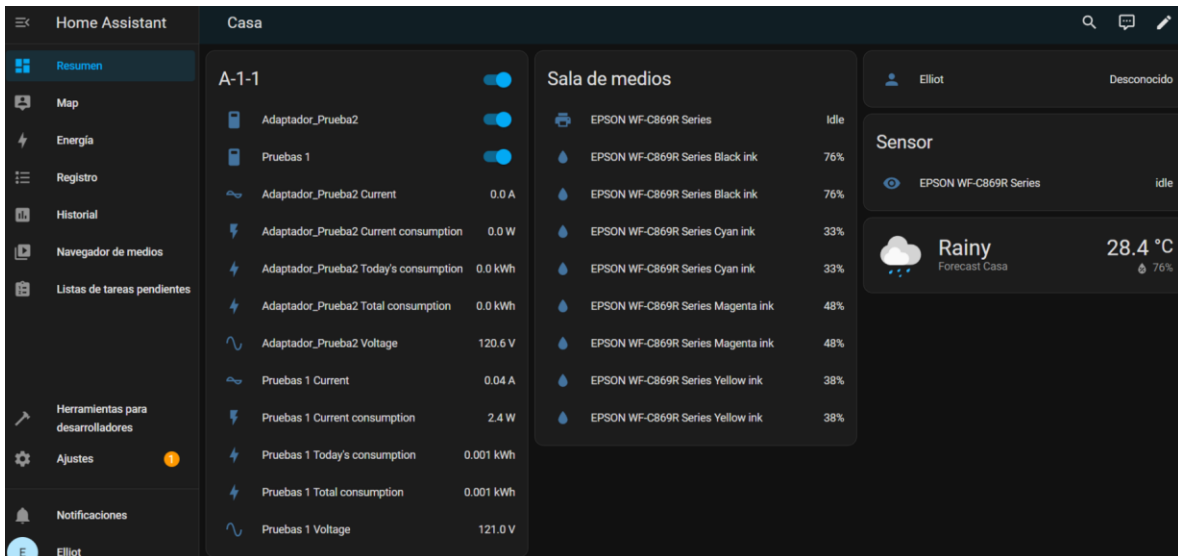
Home Assistant

Casa

Resumen
Map
Energía
Registro
Historial
Navegador de medios
Listas de tareas pendientes

Herramientas para desarrolladores
Ajustes 1

Notificaciones
E Elliot

A-1-1

| | |
|---|---|
| Adaptador_Prueba2 | |
| Pruebas 1 | |
| Adaptador_Prueba2 Current | 0.0 A |
| Adaptador_Prueba2 Current consumption | 0.0 W |
| Adaptador_Prueba2 Today's consumption | 0.0 kWh |
| Adaptador_Prueba2 Total consumption | 0.0 kWh |
| Adaptador_Prueba2 Voltage | 120.6 V |
| Pruebas 1 Current | 0.04 A |
| Pruebas 1 Current consumption | 2.4 W |
| Pruebas 1 Today's consumption | 0.001 kWh |
| Pruebas 1 Total consumption | 0.001 kWh |
| Pruebas 1 Voltage | 121.0 V |

Sala de medios

| | |
|---|---|
| EPSON WF-C869R Series | Idle |
| EPSON WF-C869R Series Black ink | 76% |
| EPSON WF-C869R Series Black ink | 76% |
| EPSON WF-C869R Series Cyan ink | 33% |
| EPSON WF-C869R Series Cyan ink | 33% |
| EPSON WF-C869R Series Magenta ink | 48% |
| EPSON WF-C869R Series Magenta ink | 48% |
| EPSON WF-C869R Series Yellow ink | 38% |
| EPSON WF-C869R Series Yellow ink | 38% |

Elliot Desconocido

Sensor
EPSON WF-C869R Series idle

Rainy
Forecast Casa
28.4 °C
76%